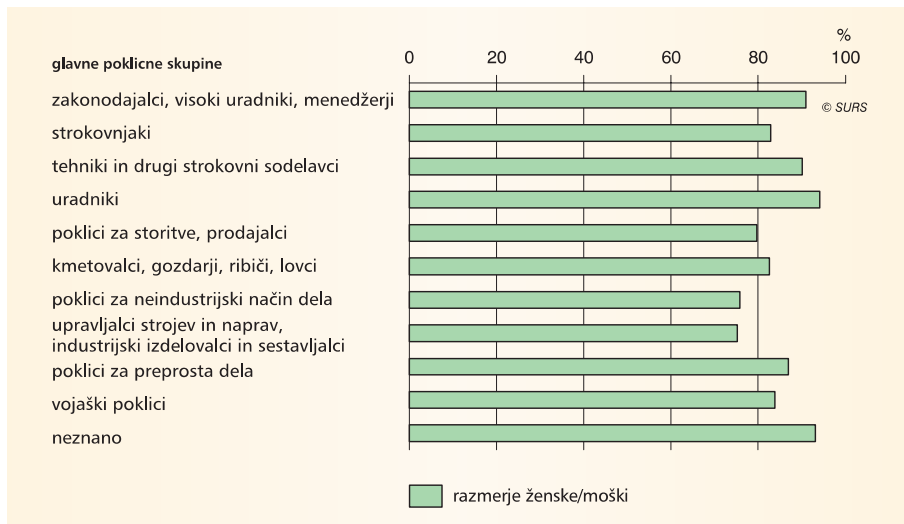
glavne poklicne skupine

%

0 20 40 60 80 100

© SURS

zakonodajalci, visoki uradniki, menedžerji

strokovnjaki

tehniki in drugi strokovni sodelavci

uradniki

poklici za storitve, prodajalci

kmetovalci, gozdarji, ribiči, lovci

poklici za neindustrijski način dela

upravljalci strojev in naprav, industrijski izdelovalci in sestavljalci

poklici za preprosta dela

vojaški poklici

neznano

razmerje ženske/moški